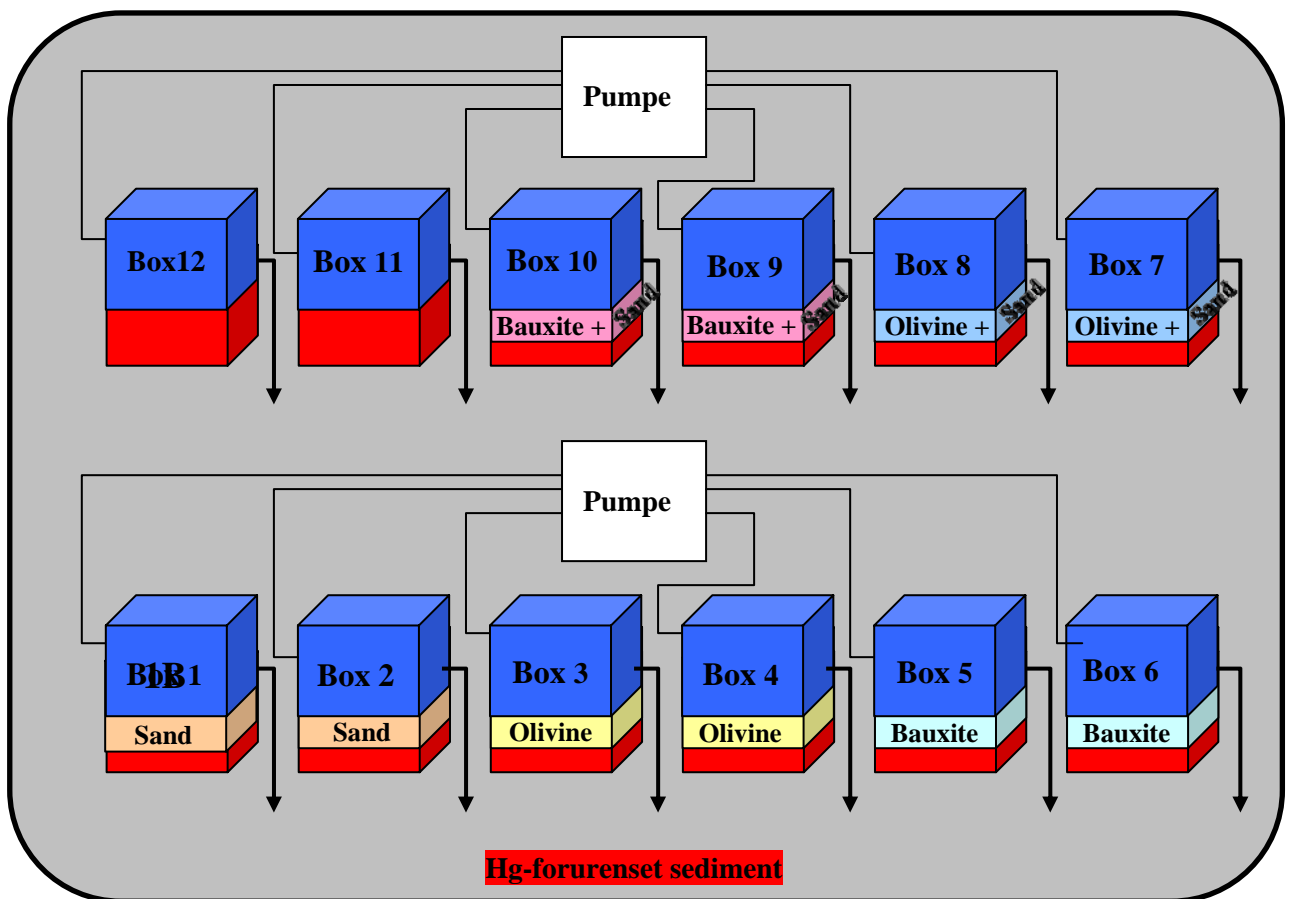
Pumpe

Box12

Box 11

Box 10

Bauxite + Sand

Box 9

Bauxite + Sand

Box 8

Olivine + Sand

Box 7

Olivine + Sand

Pumpe

B1B1

Sand

Box 2

Sand

Box 3

Olivine

Box 4

Olivine

Box 5

Bauxite

Box 6

Bauxite

Hg-forurenset sediment